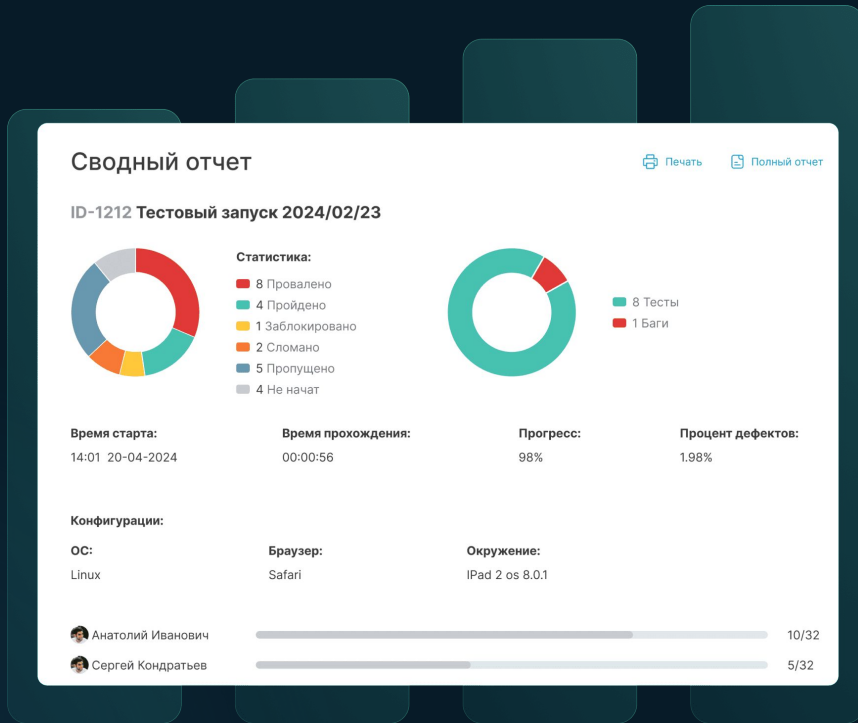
Сводный отчет

Печать

Полный отчет

ID-1212 Тестовый запуск 2024/02/23

Статистика:
8 Провалено
4 Пройдено
1 Заблокировано
2 Сломано
5 Пропущено
4 Не начат

8 Тесты
1 Баги

Время старта:
14:01 20-04-2024

Время прохождения:
00:00:56

Прогресс:
98%

Процент дефектов:
1.98%

Конфигурации:

ОС:
Linux

Браузер:
Safari

Окружение:
IPad 2 os 8.0.1

Анатолий Иванович 10/32

Сергей Кондратьев 5/32